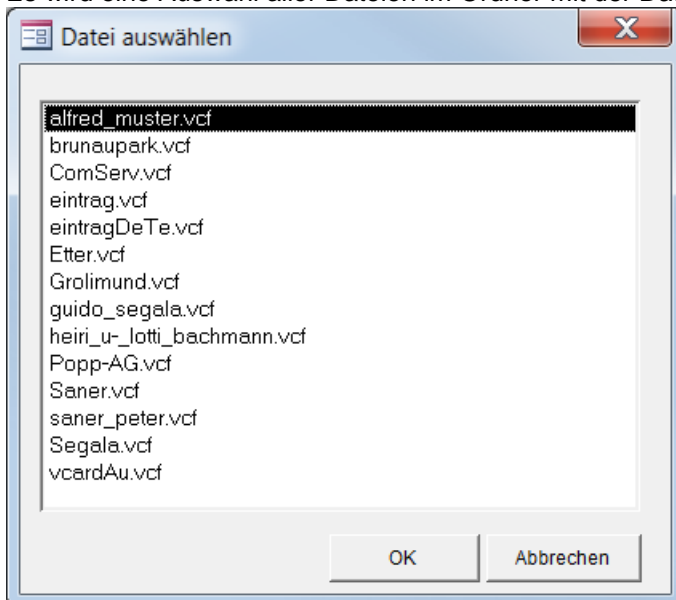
Es wird eine Auswahl aller Dateien im Ordner mit der Da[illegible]

Datei auswählen

alfred_muster.vcf
brunaupark.vcf
ComServ.vcf
eintrag.vcf
eintragDeTe.vcf
Etter.vcf
Grolimund.vcf
guido_segala.vcf
heiri_u-_lotti_bachmann.vcf
Popp-AG.vcf
Saner.vcf
saner_peter.vcf
Segala.vcf
vcardAu.vcf

OK
Abbrechen